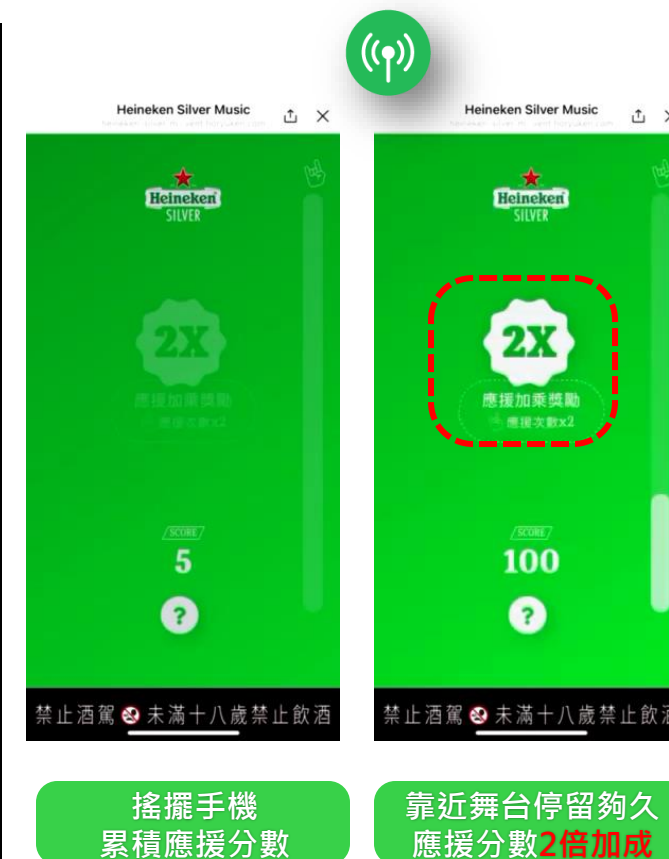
Heineken Silver Music

Heineken
SILVER

2X
應援加乘獎勵
應援次數x2

SCORE
5

?

禁止酒駕 未滿十八歲禁止飲酒

Heineken Silver Music

Heineken
SILVER

2X
應援加乘獎勵
應援次數x2

SCORE
100

?

禁止酒駕 未滿十八歲禁止飲酒

搖擺手機
累積應援分數

靠近舞台停留夠久
應援分數2倍加成